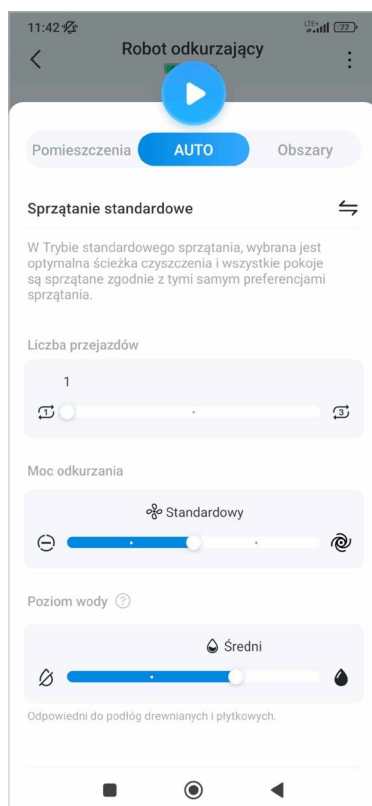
11:42

77

Robot odkurzający

Pomieszczenia AUTO Obszary

Sprzątanie standardowe

W Trybie standardowego sprzątania, wybrana jest optymalna ścieżka czyszczenia i wszystkie pokoje są sprzątane zgodnie z tymi samym preferencjami sprzątania.

Liczba przejazdów

1

1 3

Moc odkurzania

Standardowy

Poziom wody ?

Średni

Odpowiedni do podłóg drewnianych i płytkowych.